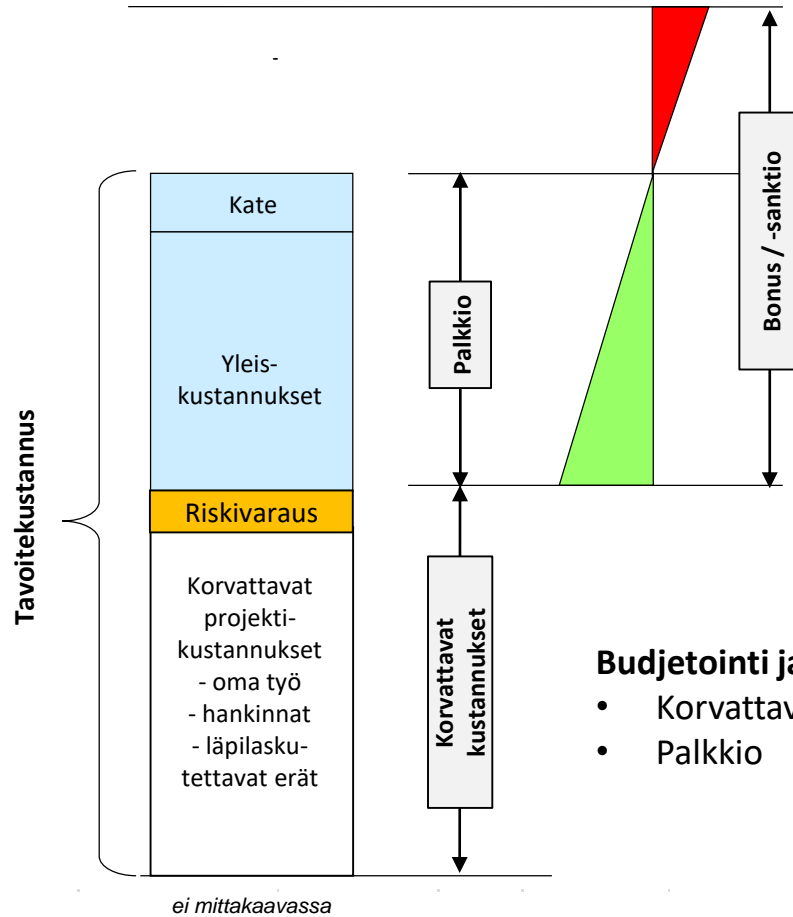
Tavoitekustannus

Kate

Yleiskustannukset

Riskivaraus

Korvattavat projektikustannukset
- oma työ
- hankinnat
- läpilaskutettavat erät

Palkkio

Korvattavat kustannukset

Bonus / -sanktio

Budjetointi ja
• Korvattav
• Palkkio

ei mittakaavassa